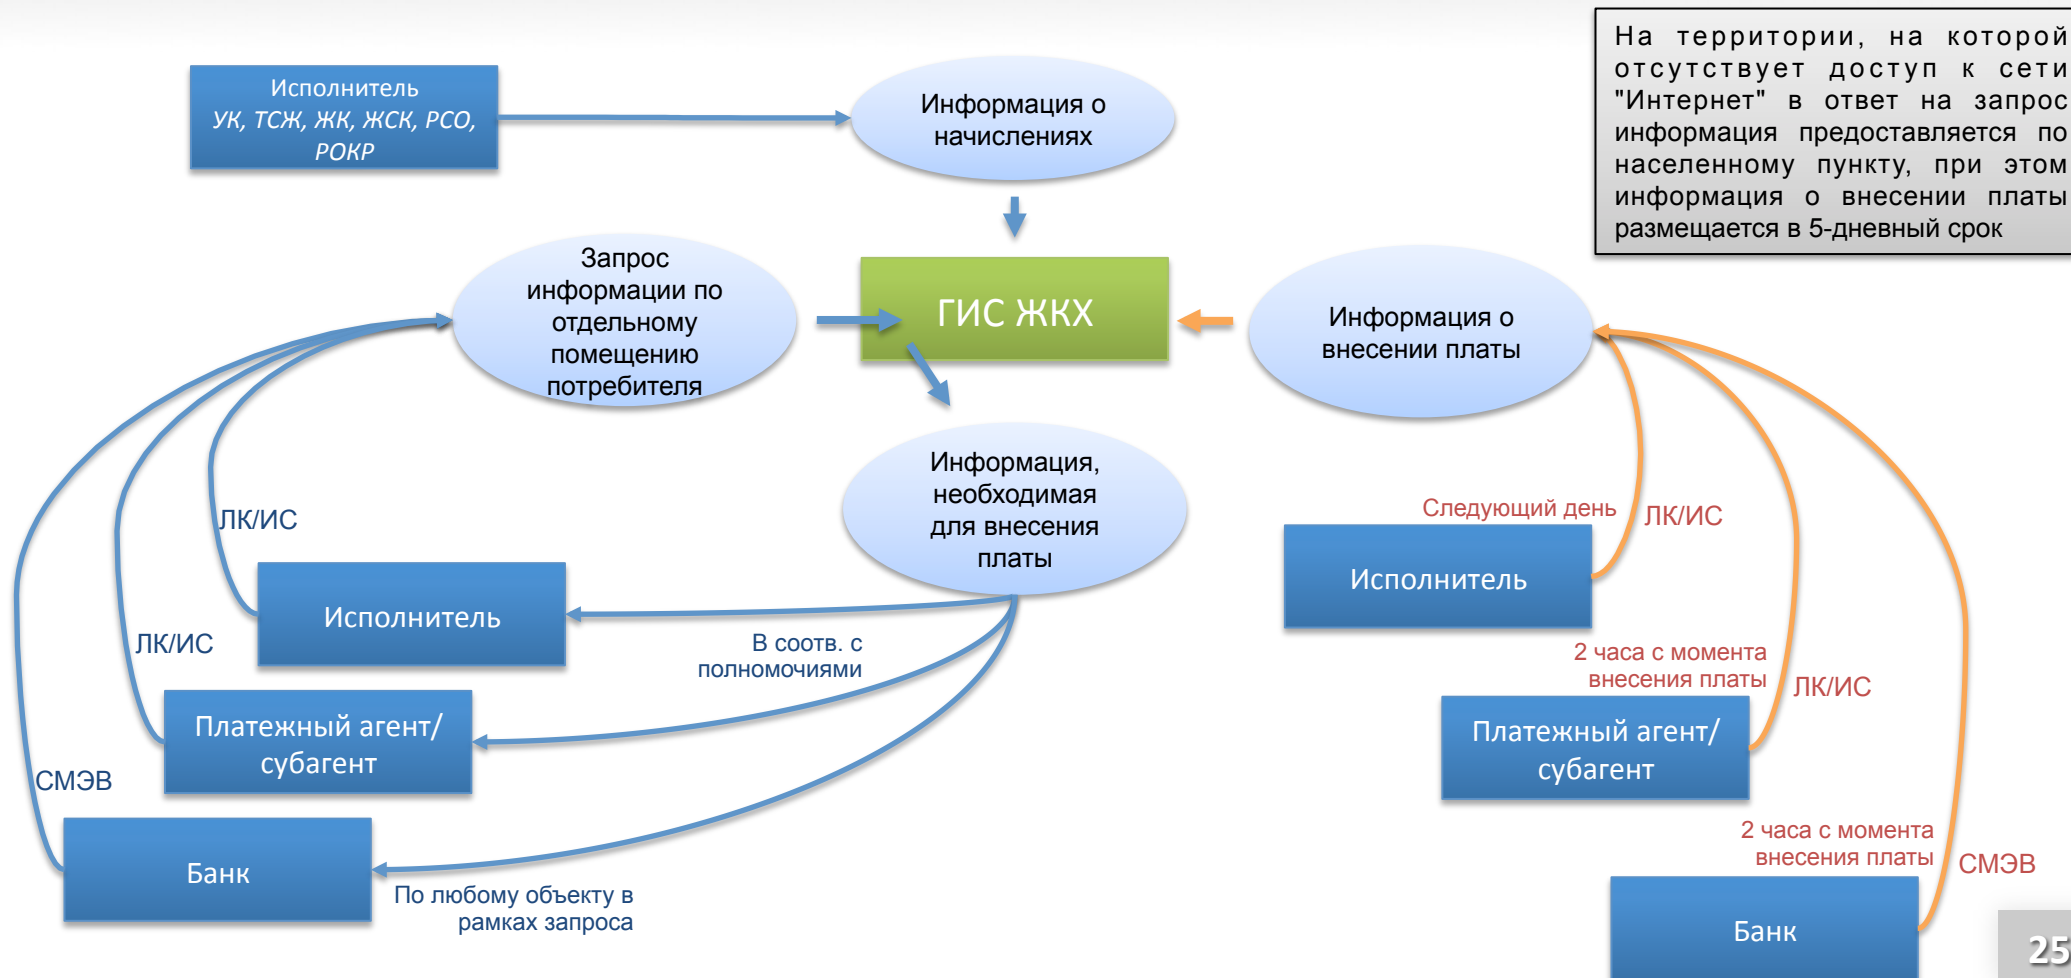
На территории, на которой отсутствует доступ к сети "Интернет" в ответ на запрос информация предоставляется по населенному пункту, при этом информация о внесении платы размещается в 5-дневный срок

Исполнитель
*УК, ТСЖ, ЖК, ЖСК, РСО, РОКР*

Информация о начислениях

ГИС ЖКХ

Запрос информации по отдельному помещению потребителя

Информация о внесении платы

Информация, необходимая для внесения платы

ЛК/ИС

Исполнитель

ЛК/ИС

Платежный агент/ субагент

СМЭВ

Банк

В соотв. с полномочиями

По любому объекту в рамках запроса

Следующий день

ЛК/ИС

Исполнитель

2 часа с момента внесения платы

ЛК/ИС

Платежный агент/ субагент

2 часа с момента внесения платы

СМЭВ

Банк

25